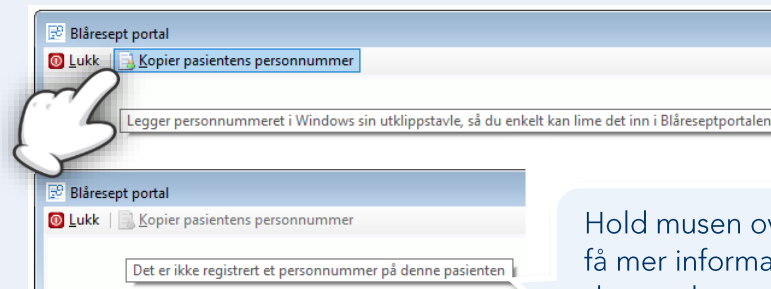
Blåresept portal

Lukk | Kopier pasientens personnummer

Legger personnummeret i Windows sin utklippstavle, så du enkelt kan lime det inn i Blåreseptportalen

Blåresept portal

Lukk | Kopier pasientens personnummer

Det er ikke registrert et personnummer på denne pasienten

Hold musen ov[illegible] få mer informa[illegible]